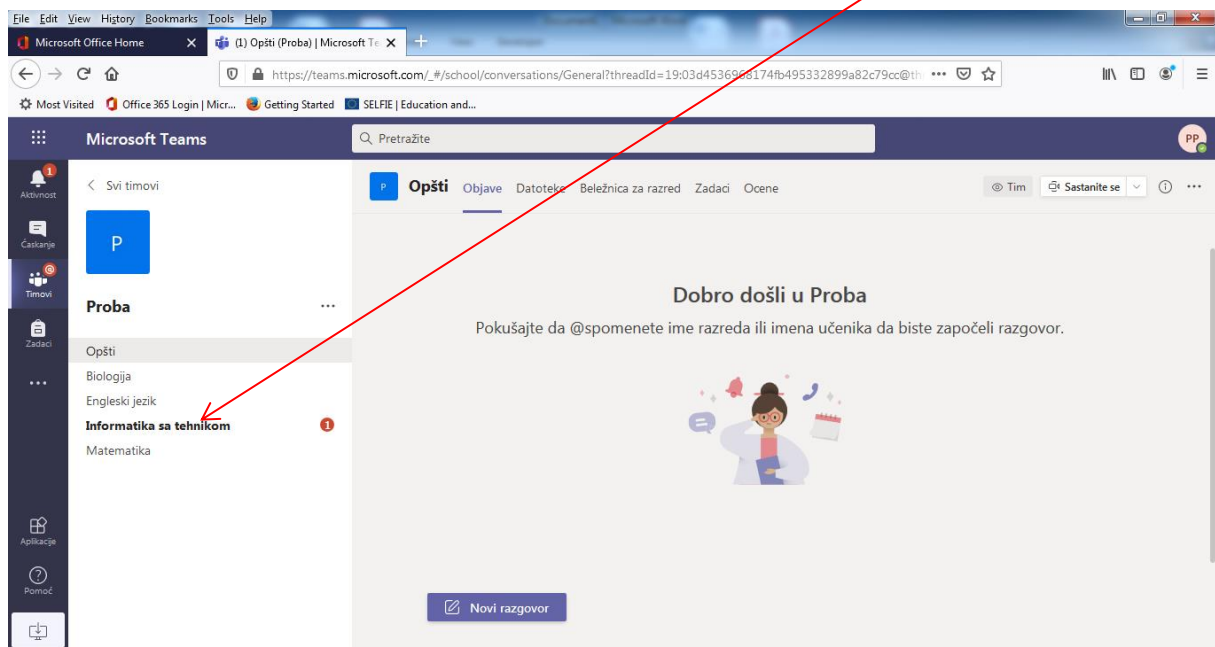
File Edit View History Bookmarks Tools Help

Microsoft Office Home
(1) Opšti (Proba) | Microsoft Te

https://teams.microsoft.com/_#/school/conversations/General?threadId=19:03d4536968174fb495332899a82c79cc@th

Most Visited  Office 365 Login | Micr...  Getting Started  SELFIE | Education and...

Microsoft Teams
Pretražite
PP

1
Aktivnost
Ćaskanje
Timovi
Zadaci
...
Aplikacije
Pomoć

Svi timovi

P

Proba ...

Opšti
Biologija
Engleski jezik
Informatika sa tehnikom 1
Matematika

P Opšti Objave Datoteke Beležnica za razred Zadaci Ocene

Tim  Sastanite se

Dobro došli u Proba

Pokušajte da @spomenete ime razreda ili imena učenika da biste započeli razgovor.

Novi razgovor